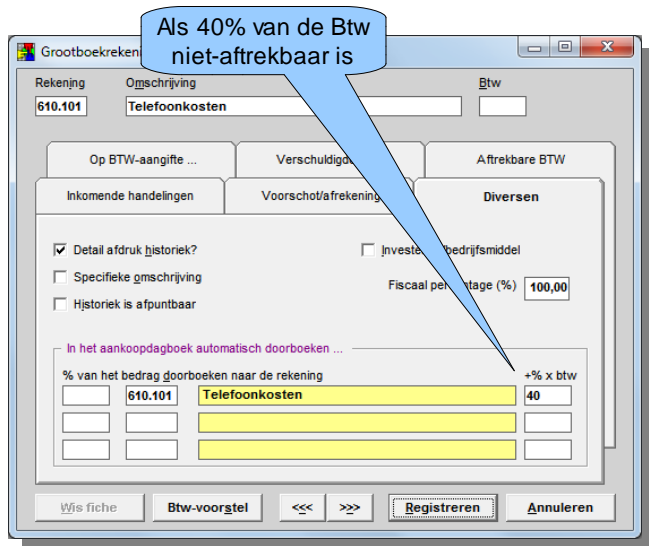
Als 40% van de Btw niet-aftrekbaar is

Grootboekreken

Rekening
Omschrijving
Btw
610.101
Telefoonkosten

Op BTW-aangifte ...
Verschuldigd
Aftrekbare BTW
Inkomende handelingen
Voorschot/afrekening
Diversen

Detail afdruk historiek?
Specifieke omschrijving
Historiek is afpuntbaar
Invest bedrijfsmiddel
Fiscaal per tage (%)
100,00

In het aankoopdagboek automatisch doorboeken ...
% van het bedrag doorboeken naar de rekening
+% x btw
610.101
Telefoonkosten
40

Wis fiche
Btw-voorstel
<<<
>>>
Registreren
Annuleren